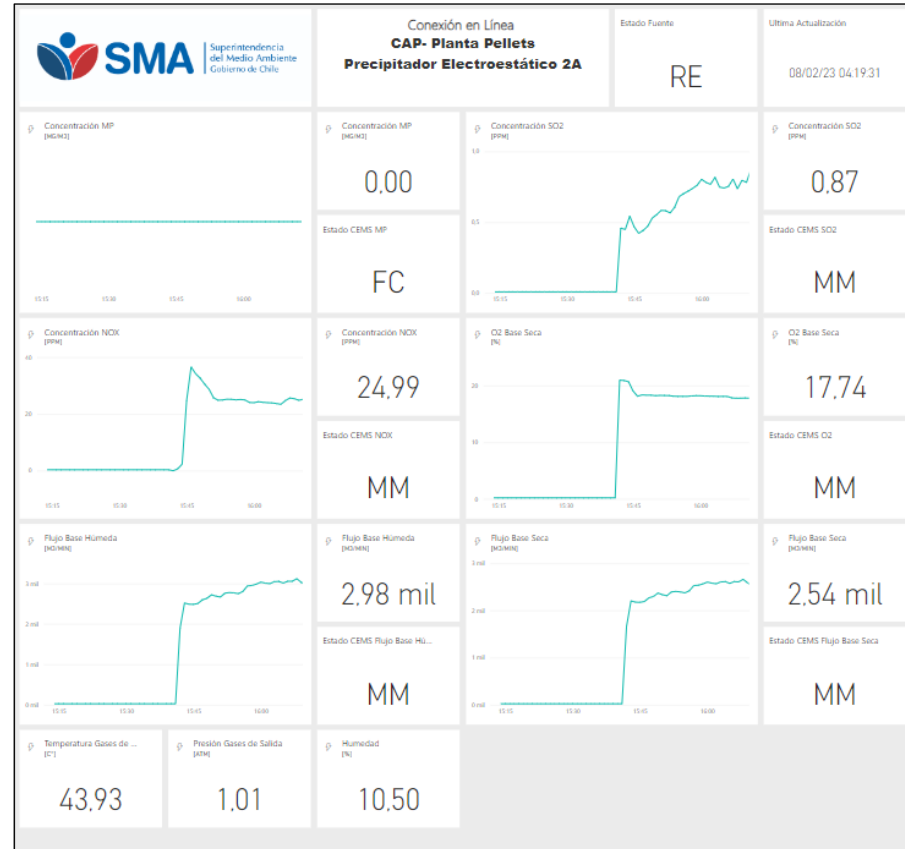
SMA Superintendencia del Medio Ambiente Gobierno de Chile

Conexión en Línea
CAP- Planta Pellets
Precipitador Electroestático 2A

Estado Fuente
RE

Ultima Actualización
08/02/23 04:19:31

Concentración MP
[MG/M3]
15:15 15:30 15:45 16:00

Concentración MP
[MG/M3]
0,00

Estado CEMS MP
FC

Concentración SO2
[PPM]
1.0
0.5
0.0
15:15 15:30 15:45 16:00

Concentración SO2
[PPM]
0,87

Estado CEMS SO2
MM

Concentración NOX
[PPM]
40
20
0
15:15 15:30 15:45 16:00

Concentración NOX
[PPM]
24,99

Estado CEMS NOX
MM

O2 Base Seca
[%]
20
10
0
15:15 15:30 15:45 16:00

O2 Base Seca
[%]
17,74

Estado CEMS O2
MM

Flujo Base Húmeda
[M3/MIN]
3 mil
2 mil
1 mil
0 mil
15:15 15:30 15:45 16:00

Flujo Base Húmeda
[M3/MIN]
2,98 mil

Estado CEMS Flujo Base Hú...
MM

Flujo Base Seca
[M3/MIN]
3 mil
2 mil
1 mil
0 mil
15:15 15:30 15:45 16:00

Flujo Base Seca
[M3/MIN]
2,54 mil

Estado CEMS Flujo Base Seca
MM

Temperatura Gases de ...
[C°]
43,93

Presión Gases de Salida
[ATM]
1,01

Humedad
[%]
10,50